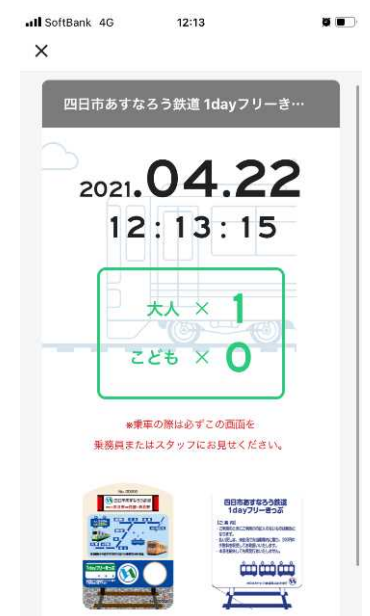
SoftBank 4G 12:13

×

四日市あすなろう鉄道 1dayフリーき…

2021.04.22

12:13:15

大人 × 1

こども × 0

※乗車の際は必ずこの画面を乗務員またはスタッフにお見せください。

四日市あすなろう鉄道 1dayフリーきっぷ

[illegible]